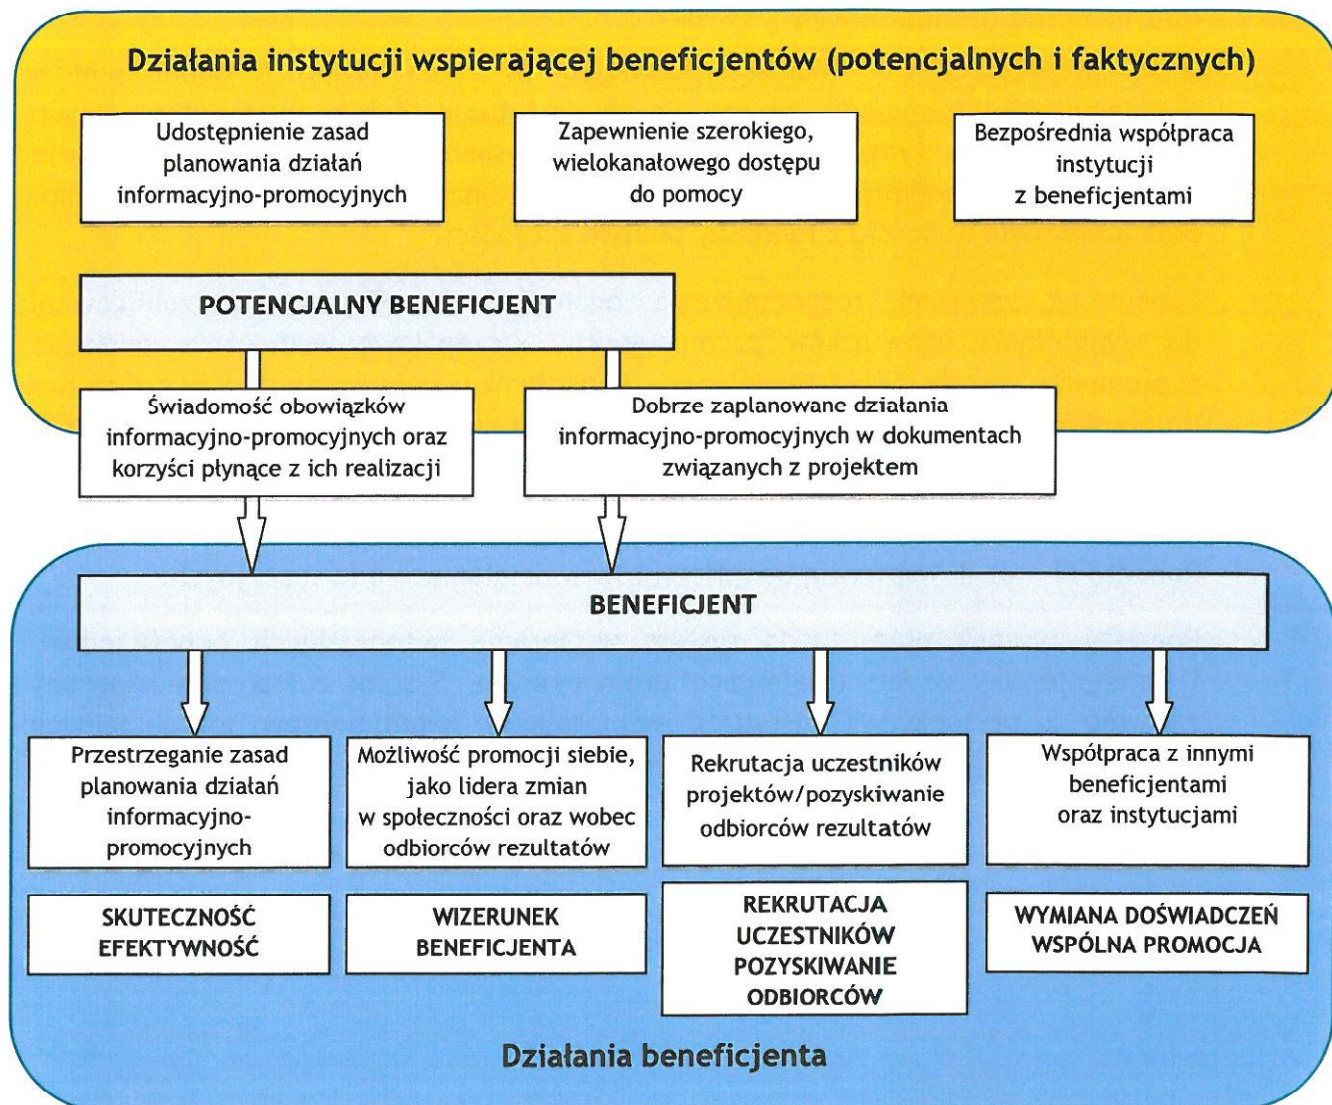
Działania instytucji wspierającej beneficjentów (potencjalnych i faktycznych)

Udostępnienie zasad planowania działań informacyjno-promocyjnych

Zapewnienie szerokiego, wielokanałowego dostępu do pomocy

Bezpośrednia współpraca instytucji z beneficjentami

POTENCJALNY BENEFICJENT

Świadomość obowiązków informacyjno-promocyjnych oraz korzyści płynące z ich realizacji

Dobrze zaplanowane działania informacyjno-promocyjnych w dokumentach związanych z projektem

BENEFICJENT

Przestrzeganie zasad planowania działań informacyjno-promocyjnych

Możliwość promocji siebie, jako lidera zmian w społeczności oraz wobec odbiorców rezultatów

Rekrutacja uczestników projektów/pozyskiwanie odbiorców rezultatów

Współpraca z innymi beneficjentami oraz instytucjami

SKUTECZNOŚĆ EFEKTYWNOŚĆ

WIZERUNEK BENEFICJENTA

REKRUTACJA UCZESTNIKÓW POZYSKIWANIE ODBIORCÓW

WYMIANA DOŚWIADCZEŃ WSPÓLNA PROMOCJA

Działania beneficjenta